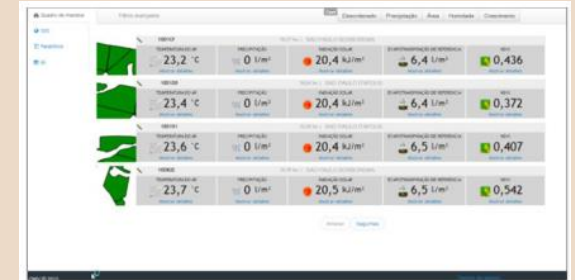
Quadro de Horários

Filtro avançado

Desordenado Precipitação Área Umidade Crescimento

TEMPERATURA DO AR 23,2 °C Mostrar detalhes
PRECIPITAÇÃO 0 l/m² Mostrar detalhes
RADIAÇÃO SOLAR 20,4 kJ/m² Mostrar detalhes
EVAPOTRANSPIRAÇÃO DE REFERÊNCIA 6,4 l/m² Mostrar detalhes
NDVI 0,436 Mostrar detalhes

TEMPERATURA DO AR 23,4 °C Mostrar detalhes
PRECIPITAÇÃO 0 l/m² Mostrar detalhes
RADIAÇÃO SOLAR 20,4 kJ/m² Mostrar detalhes
EVAPOTRANSPIRAÇÃO DE REFERÊNCIA 6,4 l/m² Mostrar detalhes
NDVI 0,372 Mostrar detalhes

TEMPERATURA DO AR 23,6 °C Mostrar detalhes
PRECIPITAÇÃO 0 l/m² Mostrar detalhes
RADIAÇÃO SOLAR 20,4 kJ/m² Mostrar detalhes
EVAPOTRANSPIRAÇÃO DE REFERÊNCIA 6,5 l/m² Mostrar detalhes
NDVI 0,407 Mostrar detalhes

TEMPERATURA DO AR 23,7 °C Mostrar detalhes
PRECIPITAÇÃO 0 l/m² Mostrar detalhes
RADIAÇÃO SOLAR 20,5 kJ/m² Mostrar detalhes
EVAPOTRANSPIRAÇÃO DE REFERÊNCIA 6,5 l/m² Mostrar detalhes
NDVI 0,542 Mostrar detalhes

Anterior Seguinte